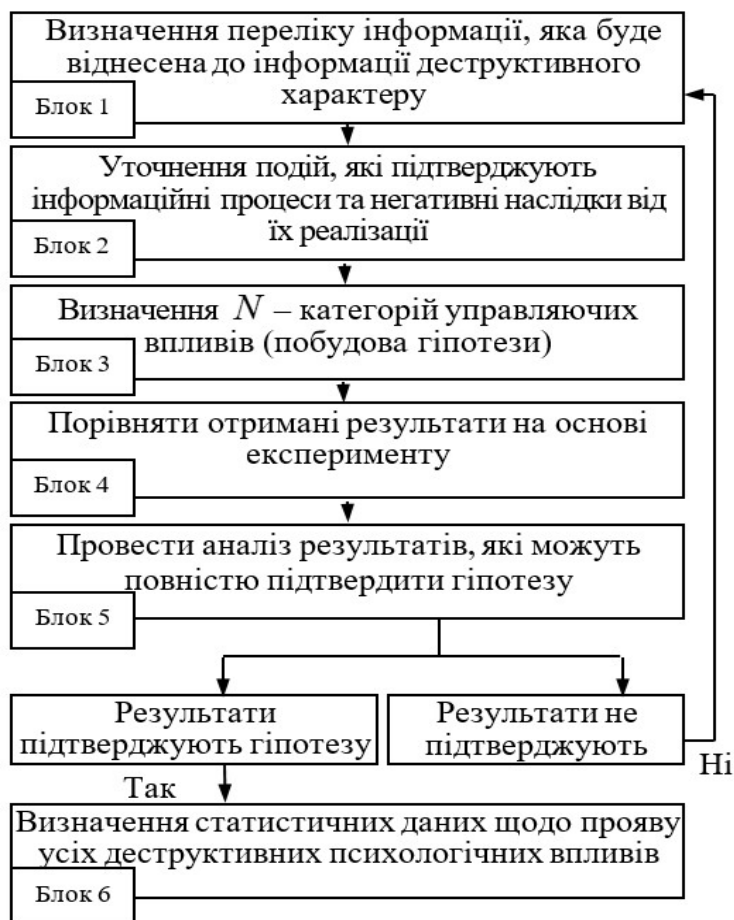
Визначення переліку інформації, яка буде віднесена до інформації деструктивного характеру

Блок 1

Уточнення подій, які підтверджують інформаційні процеси та негативні наслідки від їх реалізації

Блок 2

Визначення $N$ – категорій управляючих впливів (побудова гіпотези)

Блок 3

Порівняти отримані результати на основі експерименту

Блок 4

Провести аналіз результатів, які можуть повністю підтвердити гіпотезу

Блок 5

Результати підтверджують гіпотезу

Результати не підтверджують

Ні

Так

Визначення статистичних даних щодо прояву усіх деструктивних психологічних впливів

Блок 6